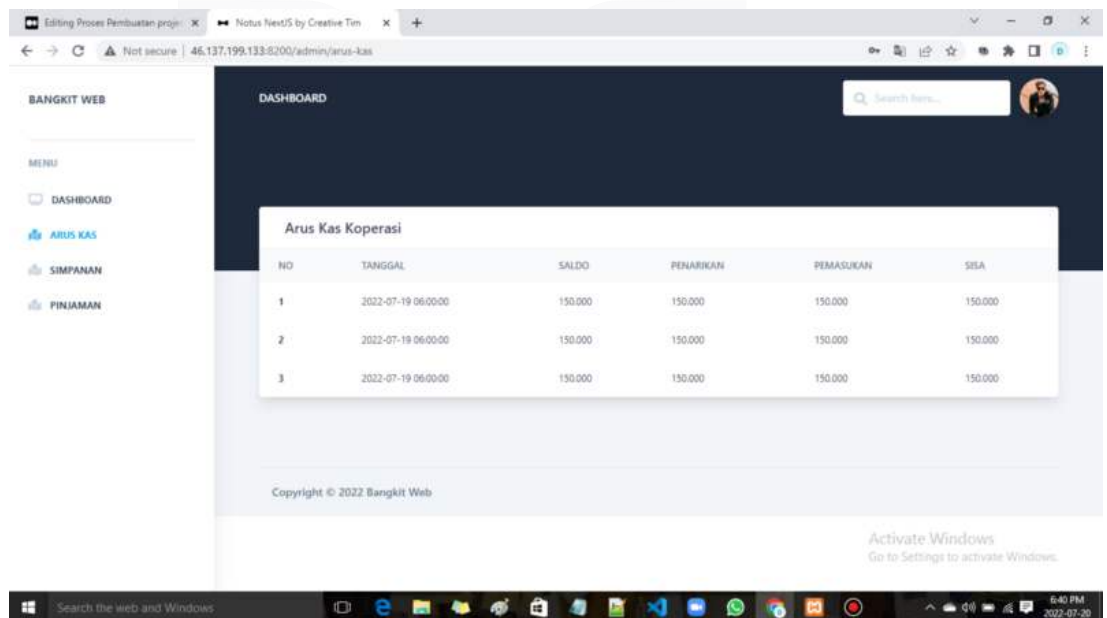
Editing Proses Pembuatan proje ×
Notus NextJS by Creative Tim ×
+

Not secure | 46.137.199.133:8200/admin/arus-kas

BANGKIT WEB

MENU

DASHBOARD

ARUS KAS

SIMPANAN

PINJAMAN

DASHBOARD

Search here...

Arus Kas Koperasi

| NO | TANGGAL | SALDO | PENARIKAN | PEMASUKAN | SISA |
|---|---|---|---|---|---|
| 1 | 2022-07-19 06:00:00 | 150.000 | 150.000 | 150.000 | 150.000 |
| 2 | 2022-07-19 06:00:00 | 150.000 | 150.000 | 150.000 | 150.000 |
| 3 | 2022-07-19 06:00:00 | 150.000 | 150.000 | 150.000 | 150.000 |

Copyright © 2022 Bangkit Web

Activate Windows
Go to Settings to activate Windows.

Search the web and Windows

6:40 PM
2022-07-20